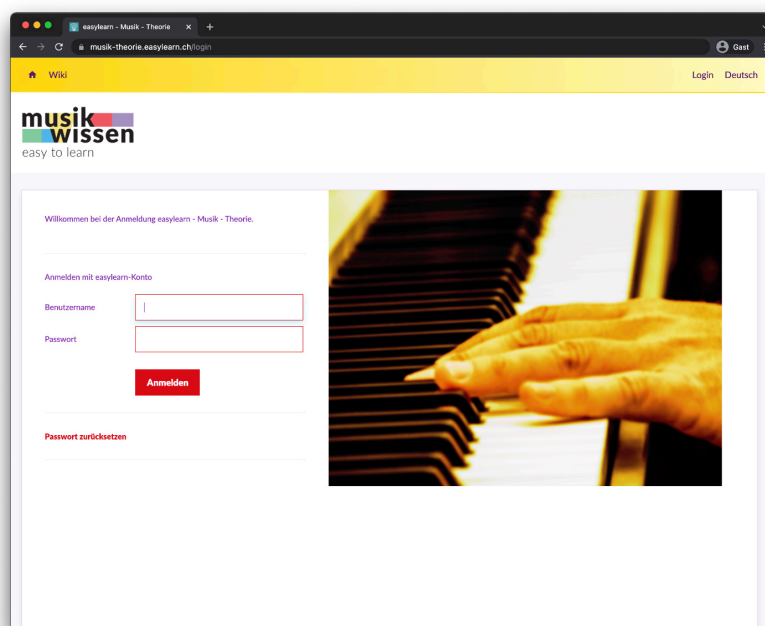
easylearn - Musik - Theorie ×

musik-theorie.easylearn.ch/login

Gast

Wiki

Login Deutsch

musik wissen
easy to learn

Willkommen bei der Anmeldung easylearn - Musik - Theorie.

Anmelden mit easylearn-Konto

Benutzername

Passwort

Anmelden

Passwort zurücksetzen